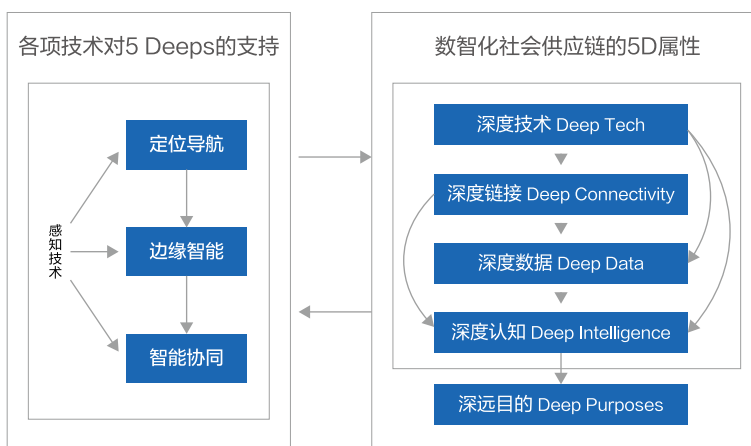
各项技术对5 Deeps的支持

感知技术

定位导航

边缘智能

智能协同

数智化社会供应链的5D属性

深度技术 Deep Tech

深度链接 Deep Connectivity

深度数据 Deep Data

深度认知 Deep Intelligence

深远目的 Deep Purposes